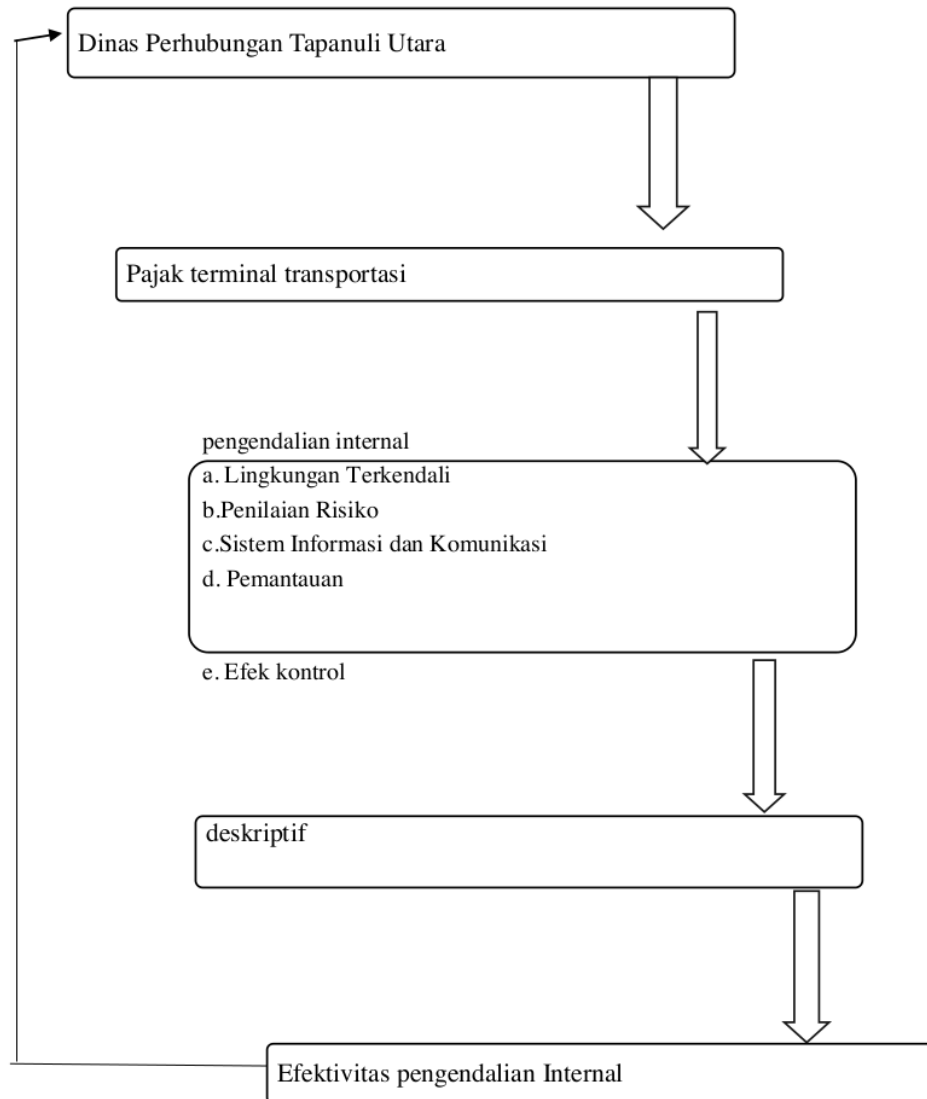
Dinas Perhubungan Tapanuli Utara

Pajak terminal transportasi

pengendalian internal
a. Lingkungan Terkendali
b.Penilaian Risiko
c.Sistem Informasi dan Komunikasi
d. Pemantauan

e. Efek kontrol

deskriptif

Efektivitas pengendalian Internal